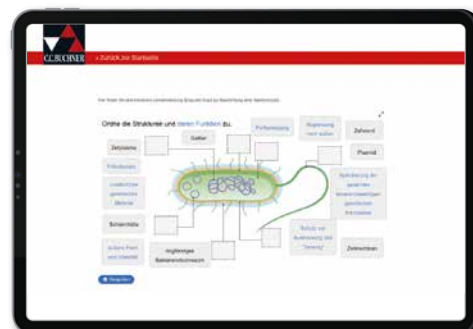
C.C.BUCHNER

‹ Zurück zur Startseite

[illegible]

Ordne die Strukturen und deren Funktion zu.

Geißel

Fimbrien/Pili

Abgrenzung nach außen

Zellwand

Zellplasma

Plasmid

Pilisubstanz

Speicherung der ... Erbinformation

Lösliches ... Material

Schleimhülle

Schutz vor Austrocknung ...

äußere Form und Stabilität

ringförmiges Bakterienchromosom

Zellmembran

Überprüfen